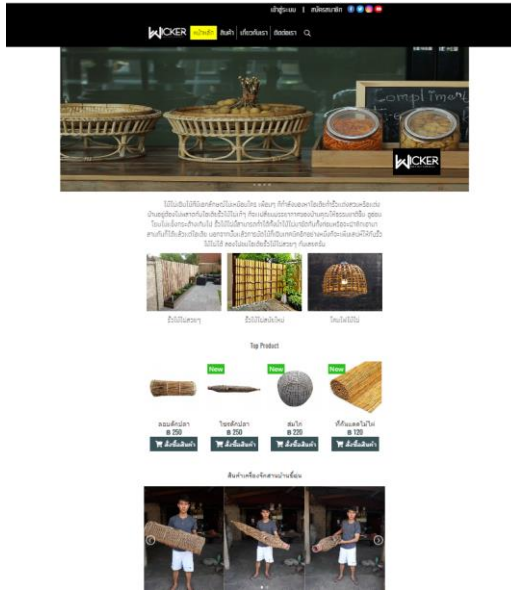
เข้าสู่ระบบ | สมัครสมาชิก

WICKER หน้าแรก สินค้า เกี่ยวกับเรา ติดต่อเรา

Compliment

WICKER

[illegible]

มู่ลี่ไม้ไผ่สวยๆ | รั้วไม้ไผ่สไตล์ใหม่ | โคมไฟไม้ไผ่

Top Product

New | New | New

ลอบดักปลา ฿ 250 | ไซดักปลา ฿ 250 | ส่มไก่ ฿ 220 | ที่กั้นแดดไม้ไผ่ ฿ 120

สั่งซื้อสินค้า | สั่งซื้อสินค้า | สั่งซื้อสินค้า | สั่งซื้อสินค้า

สินค้าเครื่องจักสานบ้านยิ่งย่อง